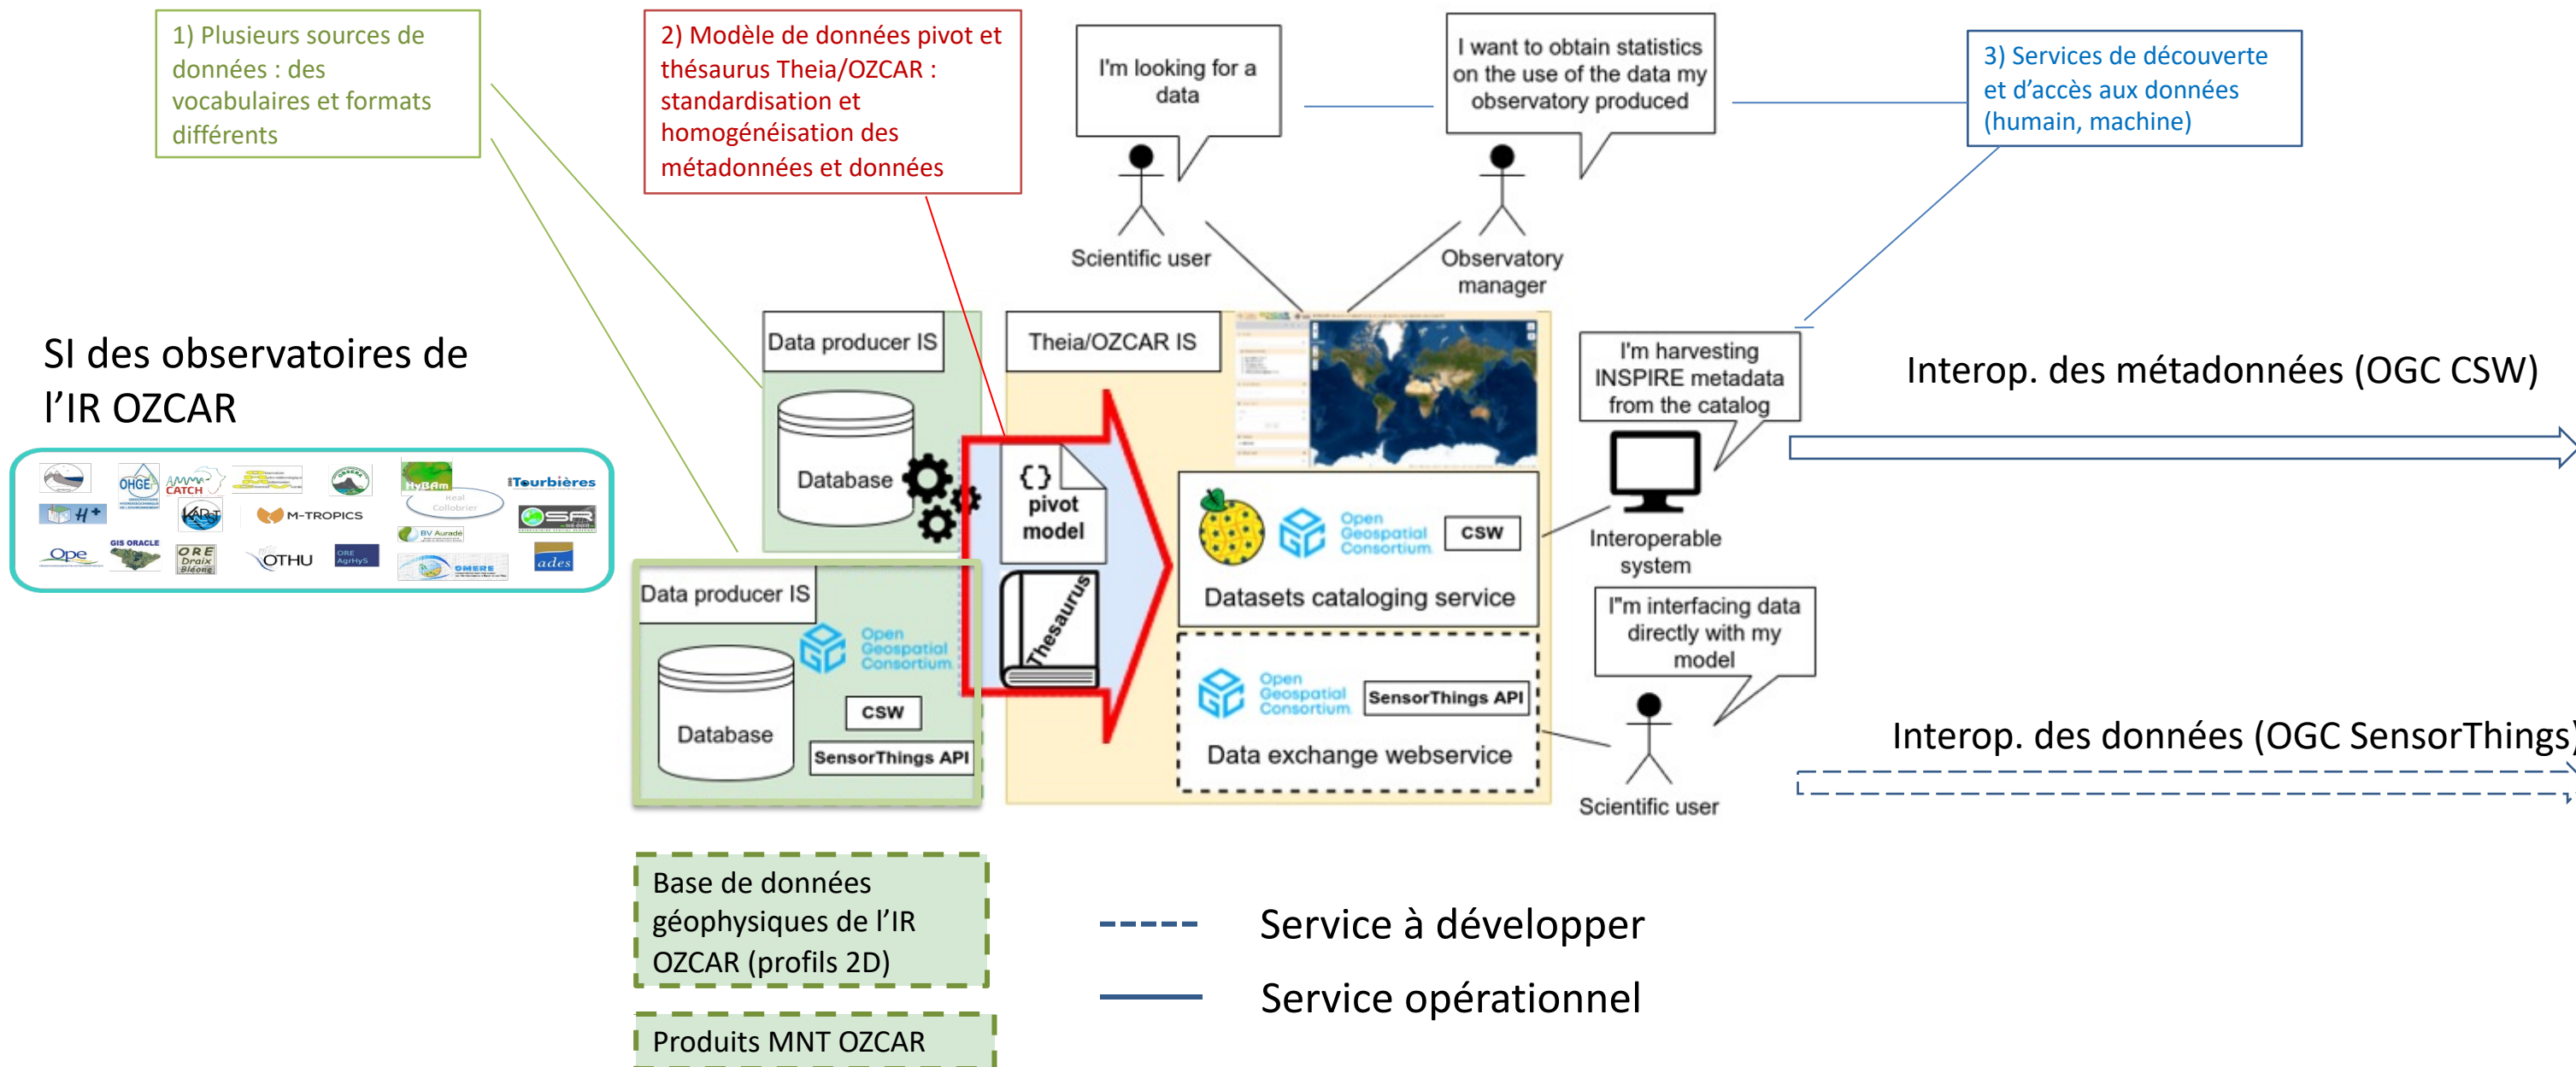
1) Plusieurs sources de données : des vocabulaires et formats différents

2) Modèle de données pivot et thésaurus Theia/OZCAR : standardisation et homogénéisation des métadonnées et données

I'm looking for a data

I want to obtain statistics on the use of the data my observatory produced

3) Services de découverte et d'accès aux données (humain, machine)

Scientific user

Observatory manager

SI des observatoires de l'IR OZCAR

OHGE CATCH KARST M-TROPICS HyBAm iTourbières BV Auradé OSR Ope GIS ORACLE ORE Draix Bléone OTHU ORE AgrHyS OMERE ades

Data producer IS

Theia/OZCAR IS

I'm harvesting INSPIRE metadata from the catalog

Interop. des métadonnées (OGC CSW)

Database

{} pivot model

Thesaurus

Open Geospatial Consortium

CSW

Datasets cataloging service

Interoperable system

Data producer IS

Open Geospatial Consortium

I"m interfacing data directly with my model

Open Geospatial Consortium

SensorThings API

Database

CSW

SensorThings API

Data exchange webservice

Interop. des données (OGC SensorThings)

Scientific user

Base de données géophysiques de l'IR OZCAR (profils 2D)

Service à développer

Service opérationnel

Produits MNT OZCAR